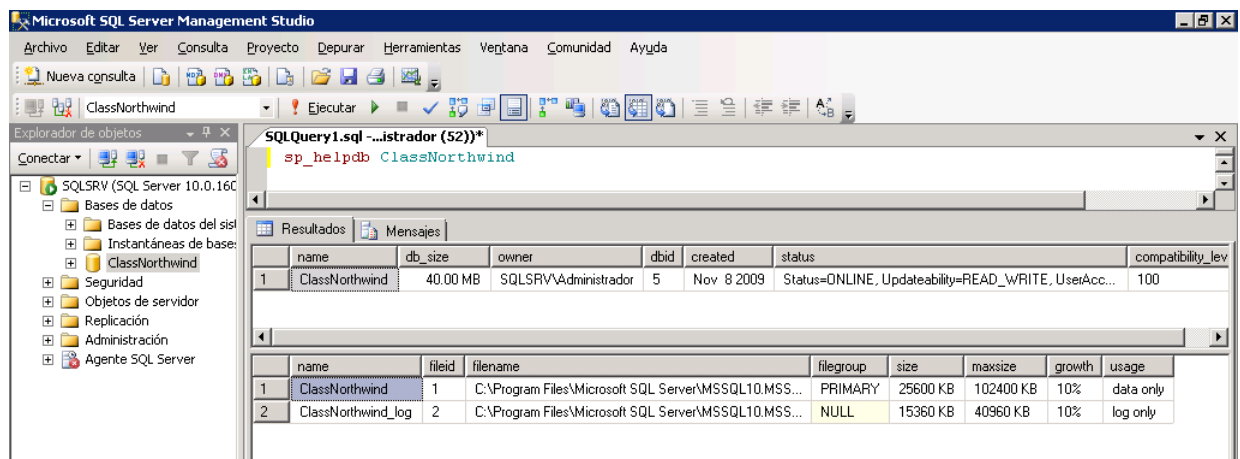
Microsoft SQL Server Management Studio

Archivo Editar Ver Consulta Proyecto Depurar Herramientas Ventana Comunidad Ayuda

Nueva consulta

ClassNorthwind

Ejecutar

Explorador de objetos

Conectar

SQLSRV (SQL Server 10.0.160
Bases de datos
Bases de datos del sis
Instantáneas de base
ClassNorthwind
Seguridad
Objetos de servidor
Replicación
Administración
Agente SQL Server

SQLQuery1.sql -...istrador (52))*

sp_helpdb ClassNorthwind

Resultados | Mensajes

| | name | db_size | owner | dbid | created | status | compatibility_lev |
|---|---|---|---|---|---|---|---|
| 1 | ClassNorthwind | 40.00 MB | SQLSRV\Administrador | 5 | Nov 8 2009 | Status=ONLINE, Updateability=READ_WRITE, UserAcc... | 100 |

| | name | fileid | filename | filegroup | size | maxsize | growth | usage |
|---|---|---|---|---|---|---|---|---|
| 1 | ClassNorthwind | 1 | C:\Program Files\Microsoft SQL Server\MSSQL10.MSS... | PRIMARY | 25600 KB | 102400 KB | 10% | data only |
| 2 | ClassNorthwind_log | 2 | C:\Program Files\Microsoft SQL Server\MSSQL10.MSS... | NULL | 15360 KB | 40960 KB | 10% | log only |